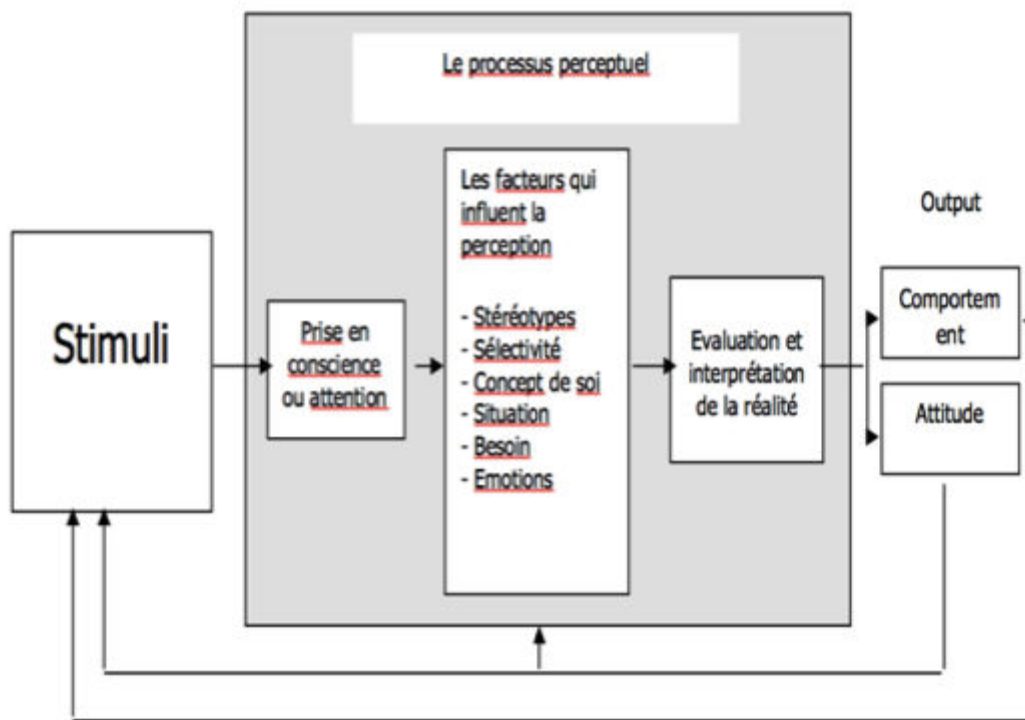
Le processus perceptuel

Stimuli

Prise en conscience ou attention

Les facteurs qui influent la perception

- Stéréotypes
- Sélectivité
- Concept de soi
- Situation
- Besoin
- Emotions

Evaluation et interprétation de la réalité

Output

Comportement

Attitude